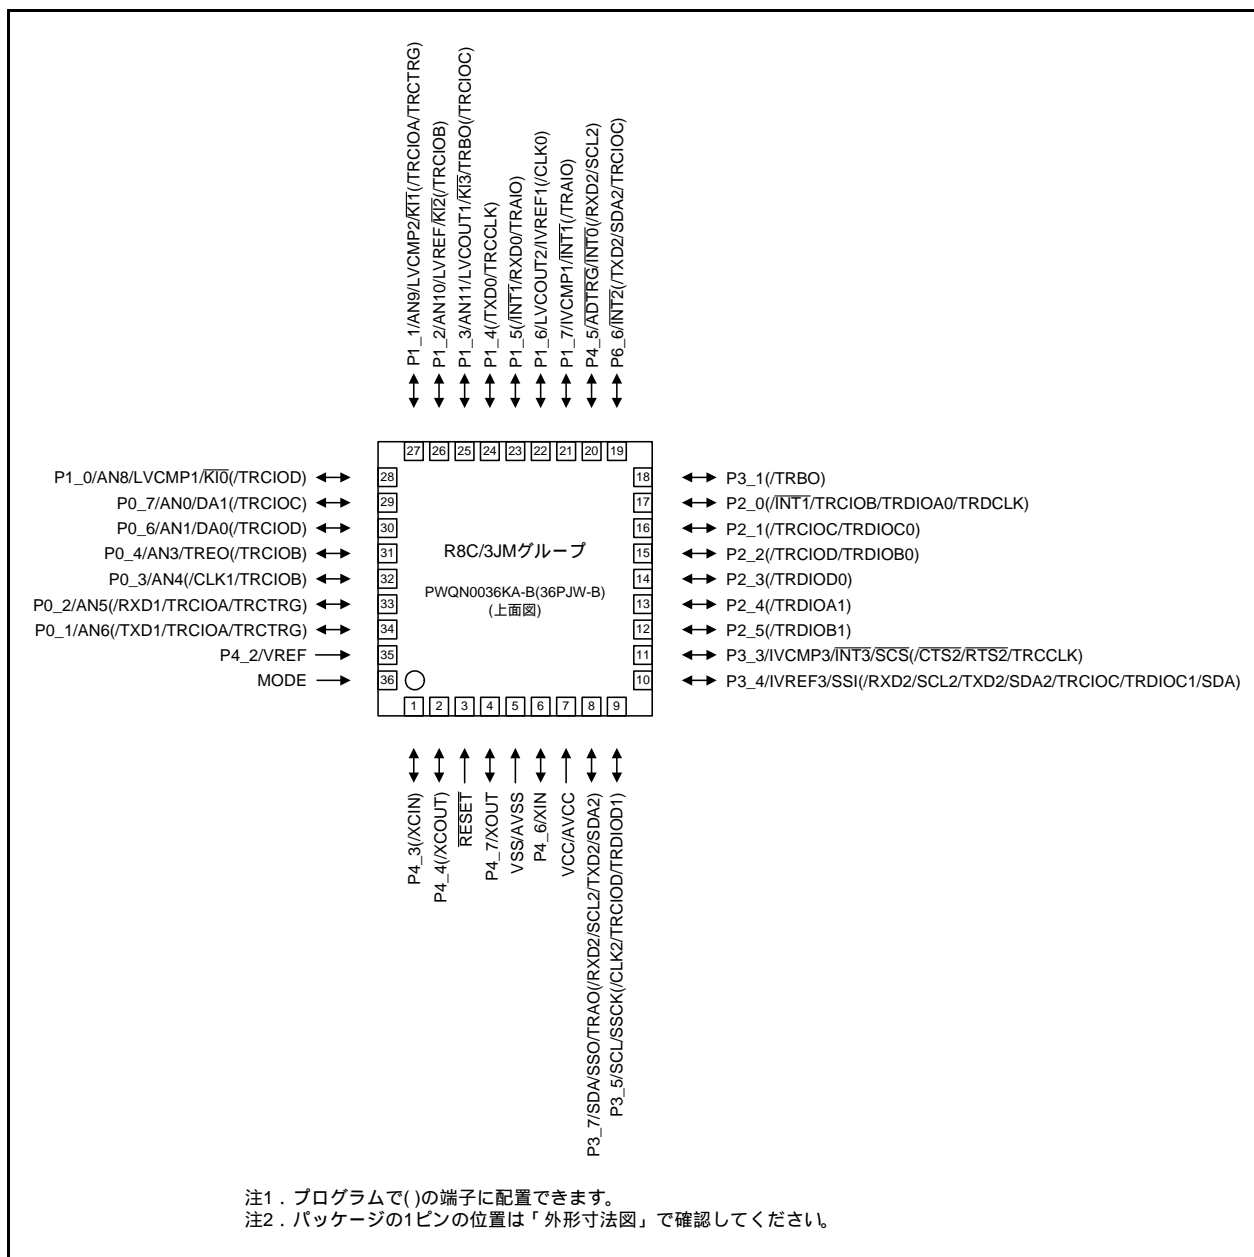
P1_1/AN9/LVCMP2/$\overline{KI1}$(/TRCIOA/TRCTRG)
P1_2/AN10/LVREF/$\overline{KI2}$(/TRCIOB)
P1_3/AN11/LVCOUT1/$\overline{KI3}$/TRBO(/TRCIOC)
P1_4(/TXD0/TRCCLK)
P1_5(/$\overline{INT1}$/RXD0/TRAIO)
P1_6(/LVCOUT2/IVREF1(/CLK0)
P1_7/IVCMP1/$\overline{INT1}$(/TRAIO)
P4_5/$\overline{ADTRG}$/$\overline{INT0}$(/RXD2/SCL2)
P6_6/$\overline{INT2}$(/TXD2/SDA2/TRCIOC)

27 26 25 24 23 22 21 20 19

P1_0/AN8/LVCMP1/$\overline{KI0}$(/TRCIOD) 28
P0_7/AN0/DA1(/TRCIOC) 29
P0_6/AN1/DA0(/TRCIOD) 30
P0_4/AN3/TREO(/TRCIOB) 31
P0_3/AN4(/CLK1/TRCIOB) 32
P0_2/AN5(/RXD1/TRCIOA/TRCTRG) 33
P0_1/AN6(/TXD1/TRCIOA/TRCTRG) 34
P4_2/VREF 35
MODE 36

R8C/3JMグループ

PWQN0036KA-B(36PJW-B)
(上面図)

18 P3_1(/TRBO)
17 P2_0(/$\overline{INT1}$/TRCIOB/TRDIOA0/TRDCLK)
16 P2_1(/TRCIOC/TRDIOC0)
15 P2_2(/TRCIOD/TRDIOB0)
14 P2_3(/TRDIOD0)
13 P2_4(/TRDIOA1)
12 P2_5(/TRDIOB1)
11 P3_3/IVCMP3/$\overline{INT3}$/$\overline{SCS}$(/$\overline{CTS2}$/$\overline{RTS2}$/TRCCLK)
10 P3_4/IVREF3/SSI(/RXD2/SCL2/TXD2/SDA2/TRCIOC/TRDIOC1/SDA)

1 2 3 4 5 6 7 8 9

P4_3(/XCIN)
P4_4(/XCOUT)
$\overline{RESET}$
P4_7/XOUT
VSS/AVSS
P4_6/XIN
VCC/AVCC
P3_7/SDA/SSO/TRAO(/RXD2/SCL2/TXD2/SDA2)
P3_5/SCL/SSCK(/CLK2/TRCIOD/TRDIOD1)

注1．プログラムで( )の端子に配置できます。
注2．パッケージの1ピンの位置は「外形寸法図」で確認してください。